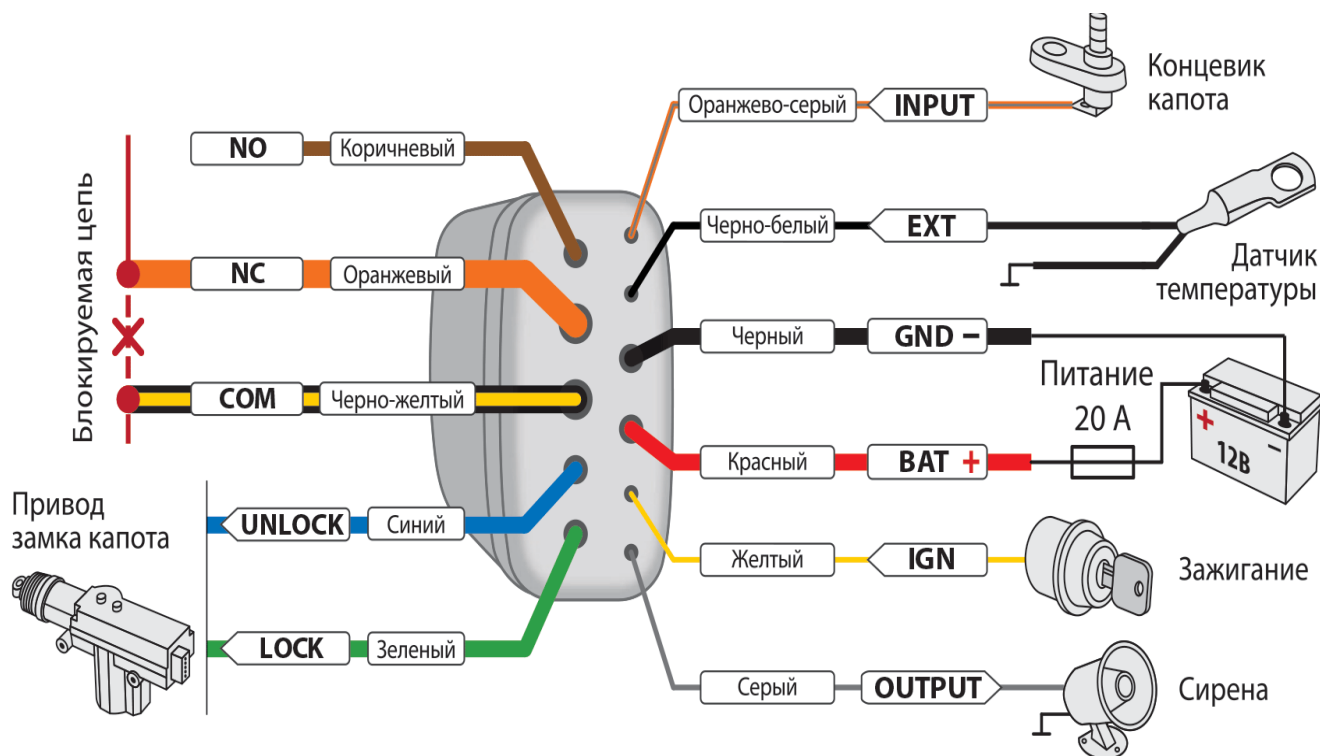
Блокируемая цепь

NO Коричневый

NC Оранжевый

COM Черно-желтый

Привод замка капота

UNLOCK Синий

LOCK Зеленый

Оранжево-серый INPUT

Концевик капота

Черно-белый EXT

Датчик температуры

Черный GND –

Питание 20 А

+ – 12В

Красный BAT +

Желтый IGN

Зажигание

Серый OUTPUT

Сирена